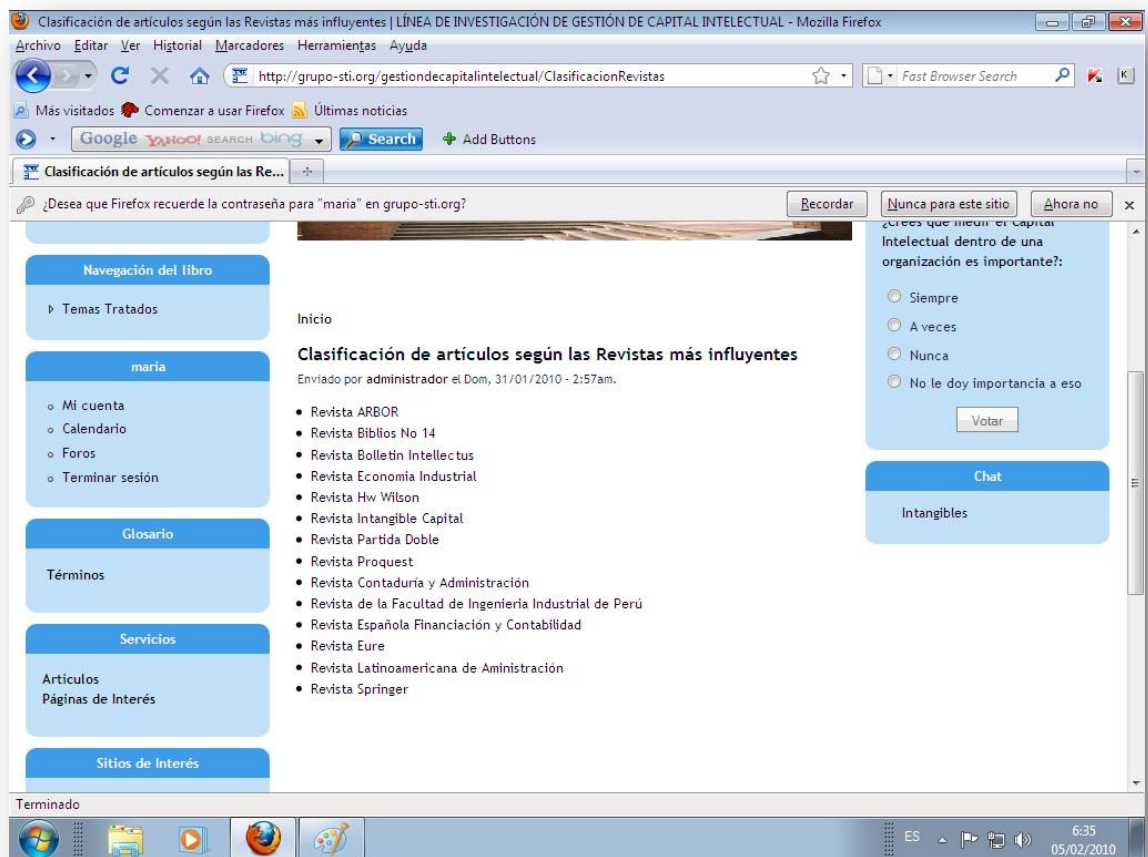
Clasificación de artículos según las Revistas más influyentes | LÍNEA DE INVESTIGACIÓN DE GESTIÓN DE CAPITAL INTELECTUAL - Mozilla Firefox

Archivo Editar Ver Historial Marcadores Herramientas Ayuda

http://grupo-sti.org/gestiondecapitalintelectual/ClasificacionRevistas

Fast Browser Search

Más visitados Comenzar a usar Firefox Últimas noticias

Google YAHOO! SEARCH bing Search Add Buttons

Clasificación de artículos según las Re...

¿Desea que Firefox recuerde la contraseña para "maria" en grupo-sti.org?

Recordar Nunca para este sitio Ahora no

Navegación del libro

Temas Tratados

maria

Mi cuenta
Calendario
Foros
Terminar sesión

Glosario

Términos

Servicios

Articulos
Páginas de Interés

Sitios de Interés

Inicio

Clasificación de artículos según las Revistas más influyentes

Enviado por administrador el Dom, 31/01/2010 - 2:57am.

- Revista ARBOR
- Revista Biblios No 14
- Revista Bolletin Intellectus
- Revista Economia Industrial
- Revista Hw Wilson
- Revista Intangible Capital
- Revista Partida Doble
- Revista Proquest
- Revista Contaduría y Administración
- Revista de la Facultad de Ingenieria Industrial de Perú
- Revista Española Financiación y Contabilidad
- Revista Eure
- Revista Latinoamericana de Aministración
- Revista Springer

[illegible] Intelectual dentro de una organización es importante?:

Siempre
A veces
Nunca
No le doy importancia a eso

Votar

Chat

Intangibles

Terminado

ES 6:35 05/02/2010